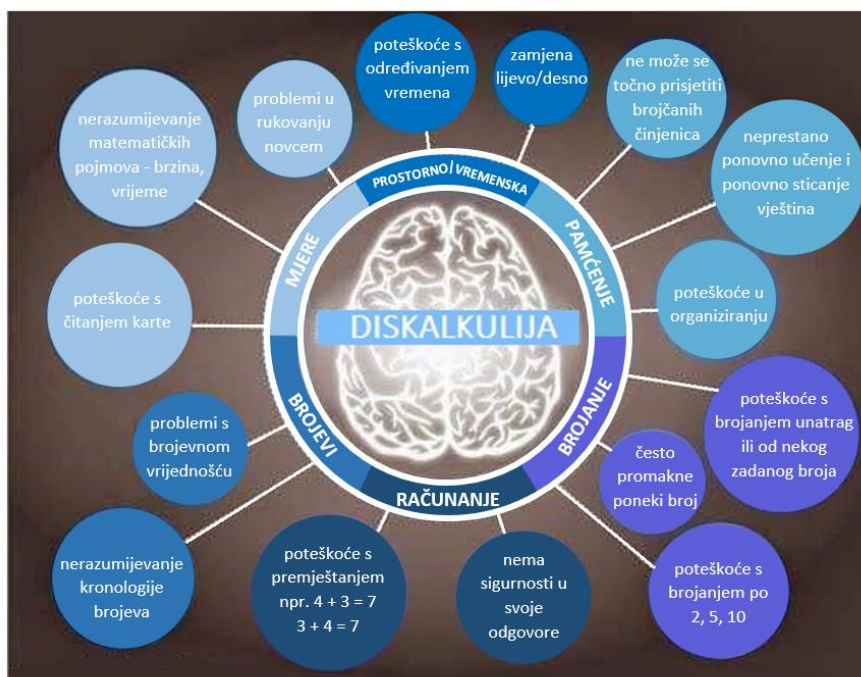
poteškoće s određivanjem vremena

zamjena lijevo/desno

ne može se točno prisjetiti brojčanih činjenica

problemi u rukovanju novcem

nerazumijevanje matematičkih pojmova - brzina, vrijeme

neprestano ponovno učenje i ponovno sticanje vještina

PROSTORNO/VREMENSKA

PAMĆENJE

MJERE

poteškoće u organiziranju

poteškoće s čitanjem karte

DISKALKULIJA

BROJANJE

poteškoće s brojanjem unatrag ili od nekog zadanog broja

BROJEVI

problemi s brojevnom vrijednošću

često promakne poneki broj

RAČUNANJE

nerazumijevanje kronologije brojeva

poteškoće s premještanjem npr. 4 + 3 = 7 3 + 4 = 7

nema sigurnosti u svoje odgovore

poteškoće s brojanjem po 2, 5, 10